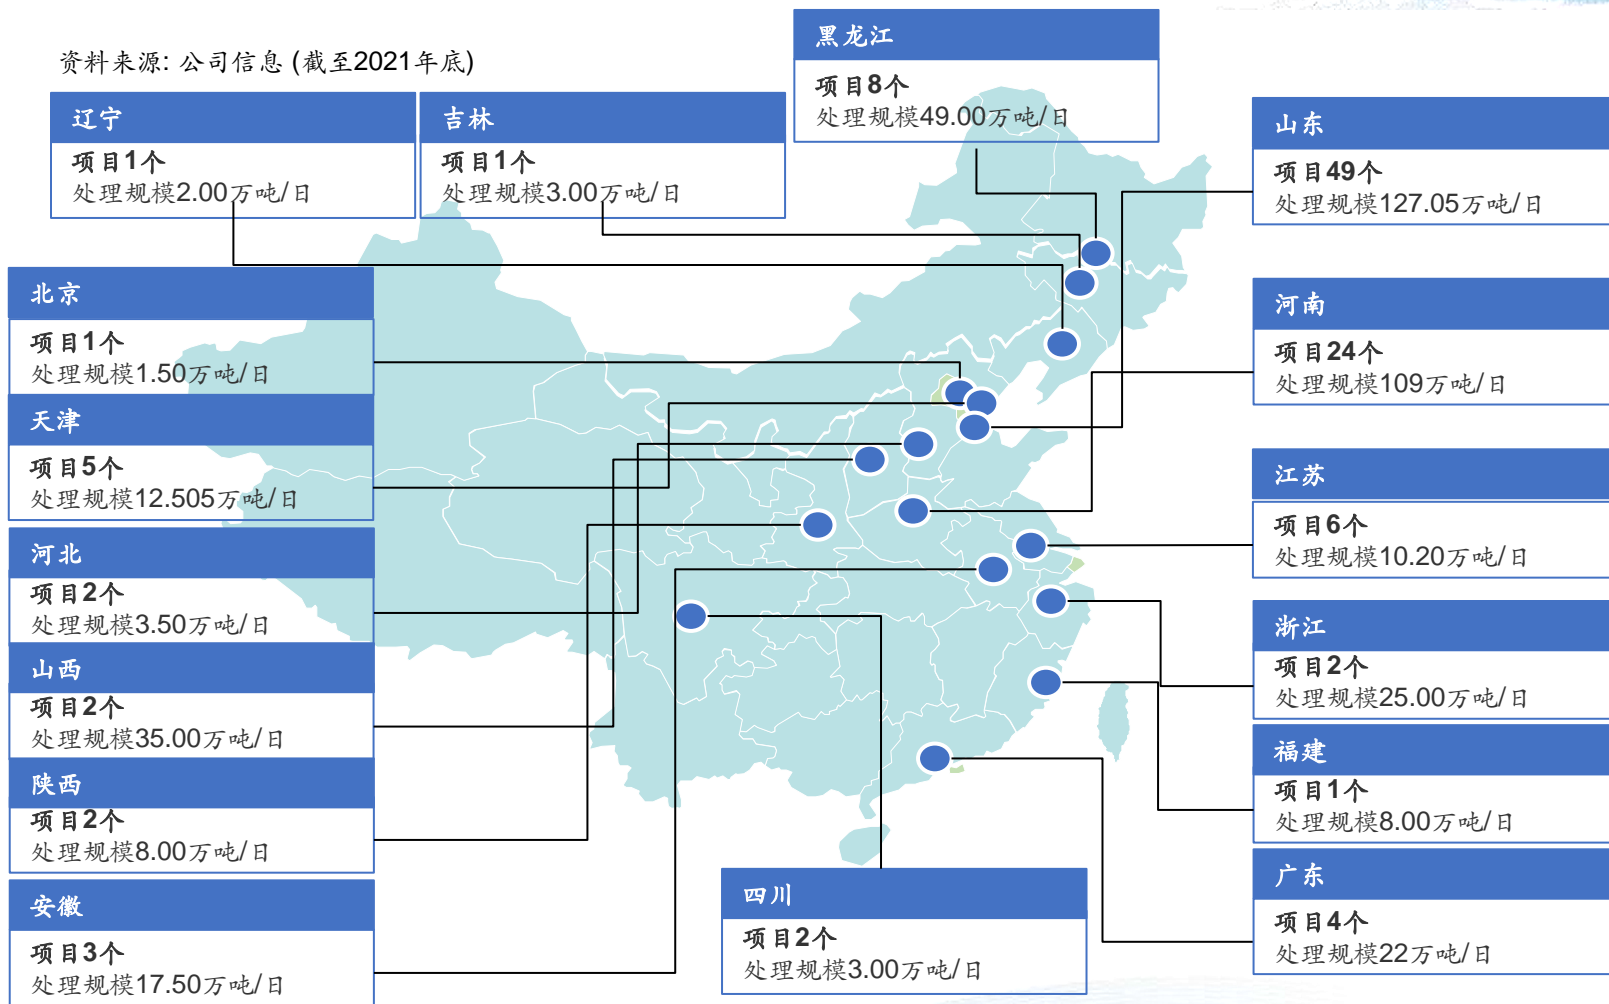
资料来源: 公司信息 (截至2021年底)

辽宁
项目1个
处理规模2.00万吨/日

吉林
项目1个
处理规模3.00万吨/日

黑龙江
项目8个
处理规模49.00万吨/日

山东
项目49个
处理规模127.05万吨/日

北京
项目1个
处理规模1.50万吨/日

天津
项目5个
处理规模12.505万吨/日

河南
项目24个
处理规模109万吨/日

江苏
项目6个
处理规模10.20万吨/日

河北
项目2个
处理规模3.50万吨/日

山西
项目2个
处理规模35.00万吨/日

浙江
项目2个
处理规模25.00万吨/日

陕西
项目2个
处理规模8.00万吨/日

福建
项目1个
处理规模8.00万吨/日

广东
项目4个
处理规模22万吨/日

安徽
项目3个
处理规模17.50万吨/日

四川
项目2个
处理规模3.00万吨/日